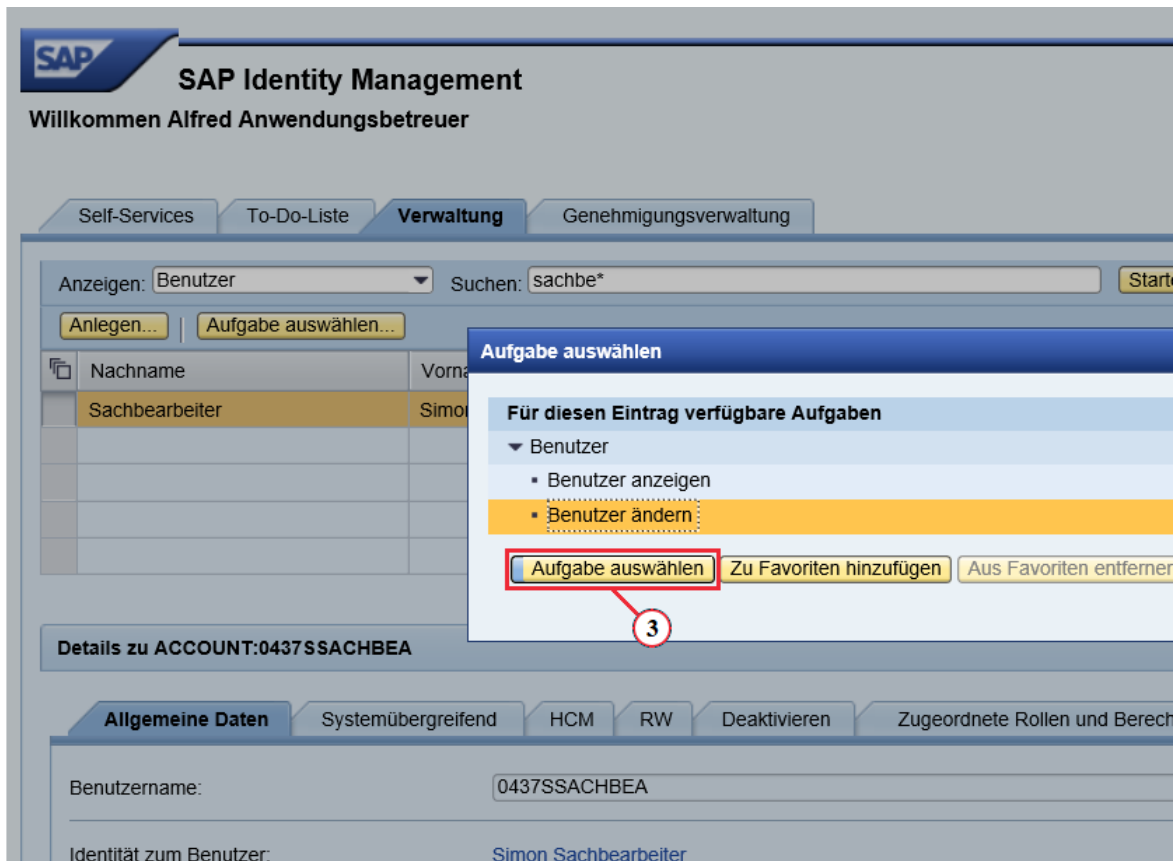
SAP

SAP Identity Management

Willkommen Alfred Anwendungsbetreuer

Self-Services | To-Do-Liste | Verwaltung | Genehmigungsverwaltung

Anzeigen: Benutzer

Suchen: sachbe*

Starte

Anlegen...

Aufgabe auswählen...

| Nachname | Vorna |
|---|---|
| Sachbearbeiter | Simon |
| | |
| | |
| | |
| | |

Aufgabe auswählen

Für diesen Eintrag verfügbare Aufgaben

Benutzer

Benutzer anzeigen

Benutzer ändern

Aufgabe auswählen

Zu Favoriten hinzufügen

Aus Favoriten entferner

3

Details zu ACCOUNT:0437SSACHBEA

Allgemeine Daten | Systemübergreifend | HCM | RW | Deaktivieren | Zugeordnete Rollen und Berech

Benutzername: 0437SSACHBEA

Identität zum Benutzer: Simon Sachbearbeiter